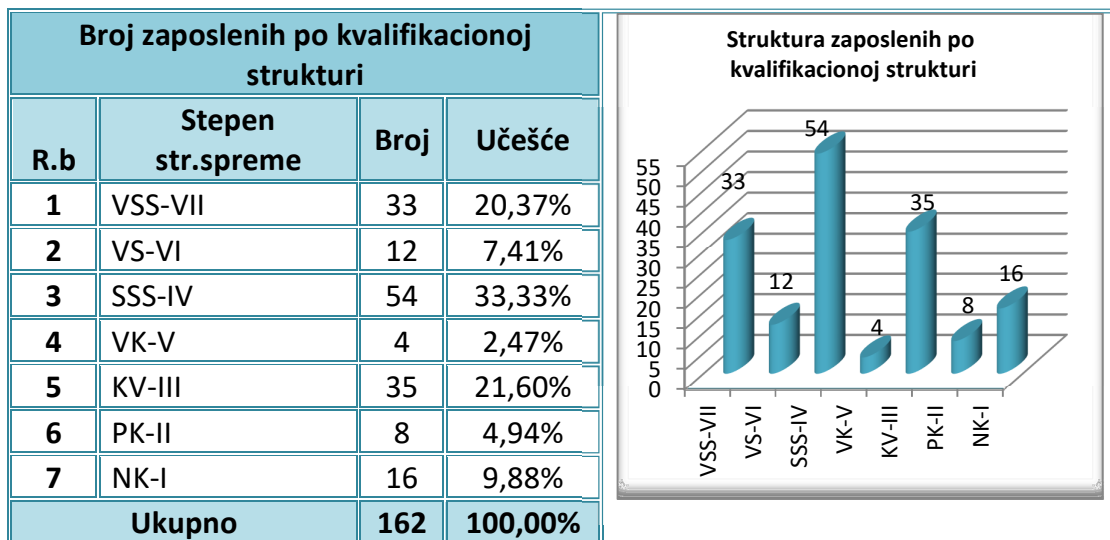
Broj zaposlenih po kvalifikacionoj strukturi

| R.b | Stepen str.spreme | Broj | Učešće |
|---|---|---|---|
| 1 | VSS-VII | 33 | 20,37% |
| 2 | VS-VI | 12 | 7,41% |
| 3 | SSS-IV | 54 | 33,33% |
| 4 | VK-V | 4 | 2,47% |
| 5 | KV-III | 35 | 21,60% |
| 6 | PK-II | 8 | 4,94% |
| 7 | NK-I | 16 | 9,88% |
| Ukupno | | 162 | 100,00% |

Struktura zaposlenih po kvalifikacionoj strukturi

55
50
45
40
35
30
25
20
15
10
5
0

33
12
54
4
35
8
16

VSS-VII
VS-VI
SSS-IV
VK-V
KV-III
PK-II
NK-I